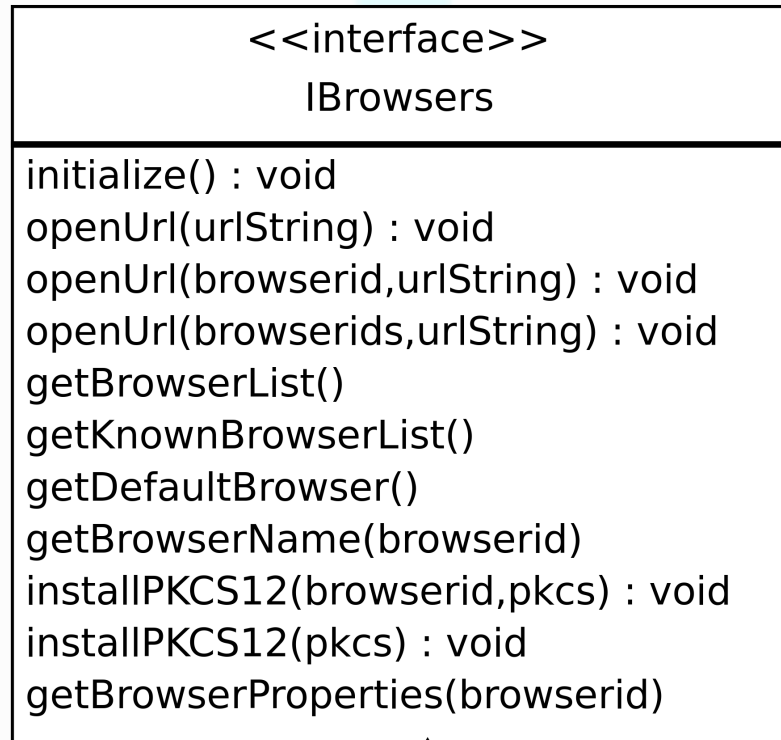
<<interface>>
IBrowsers

initialize() : void
openUrl(urlString) : void
openUrl(browserid,urlString) : void
openUrl(browserids,urlString) : void
getBrowserList()
getKnownBrowserList()
getDefaultBrowser()
getBrowserName(browserid)
installPKCS12(browserid,pkcs) : void
installPKCS12(pkcs) : void
getBrowserProperties(browserid)